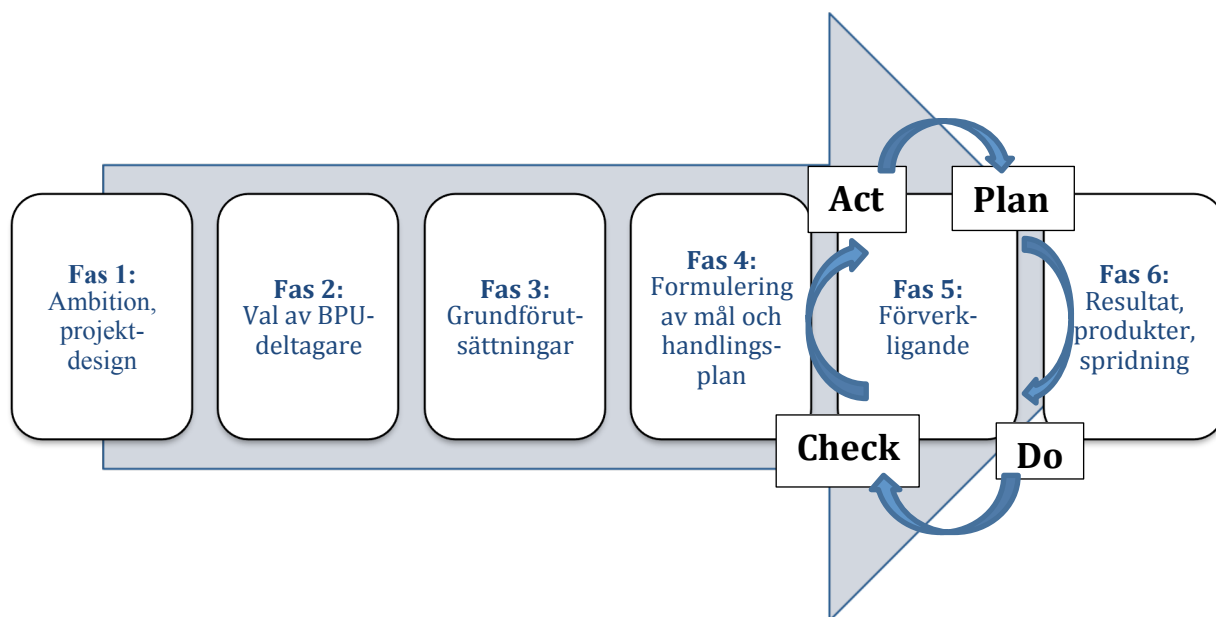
Fas 1:
Ambition, projekt-design

Fas 2:
Val av BPU-deltagare

Fas 3:
Grundförut-sättningar

Fas 4:
Formulering av mål och handlings-plan

Act

Plan

Fas 5:
Förverk-ligande

Fas 6:
Resultat, produkter, spridning

Check

Do